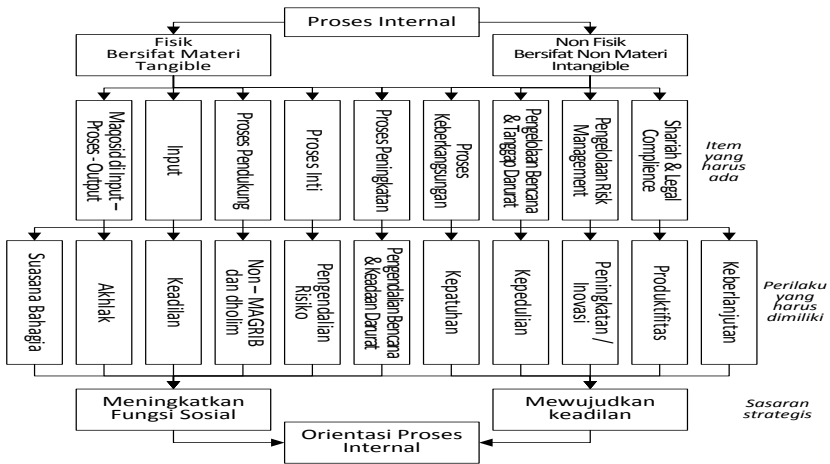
Proses Internal

Fisik
Bersifat Materi
Tangible

Non Fisik
Bersifat Non Materi
Intangible

Maqosid di Input – Proses - Output

Input

Proses Pendukung

Proses Inti

Proses Peningkatan

Proses Keberlangsungan

Pengelolaan Bencana & Tanggap Darurat

Pengelolaan Risik Management

Shariah & Legal Complence

Item yang harus ada

Suasana Bahagia

Akhlak

Keadilan

Non – MAGRIB dan dholim

Pengendalian Risiko

Pengendalian Bencana & Keadaan Darurat

Kepatuhan

Kepedulian

Peningkatan / Inovasi

Produktifitas

Keberlanjutan

Perilaku yang harus dimiliki

Meningkatkan Fungsi Sosial

Mewujudkan keadilan

Sasaran strategis

Orientasi Proses Internal